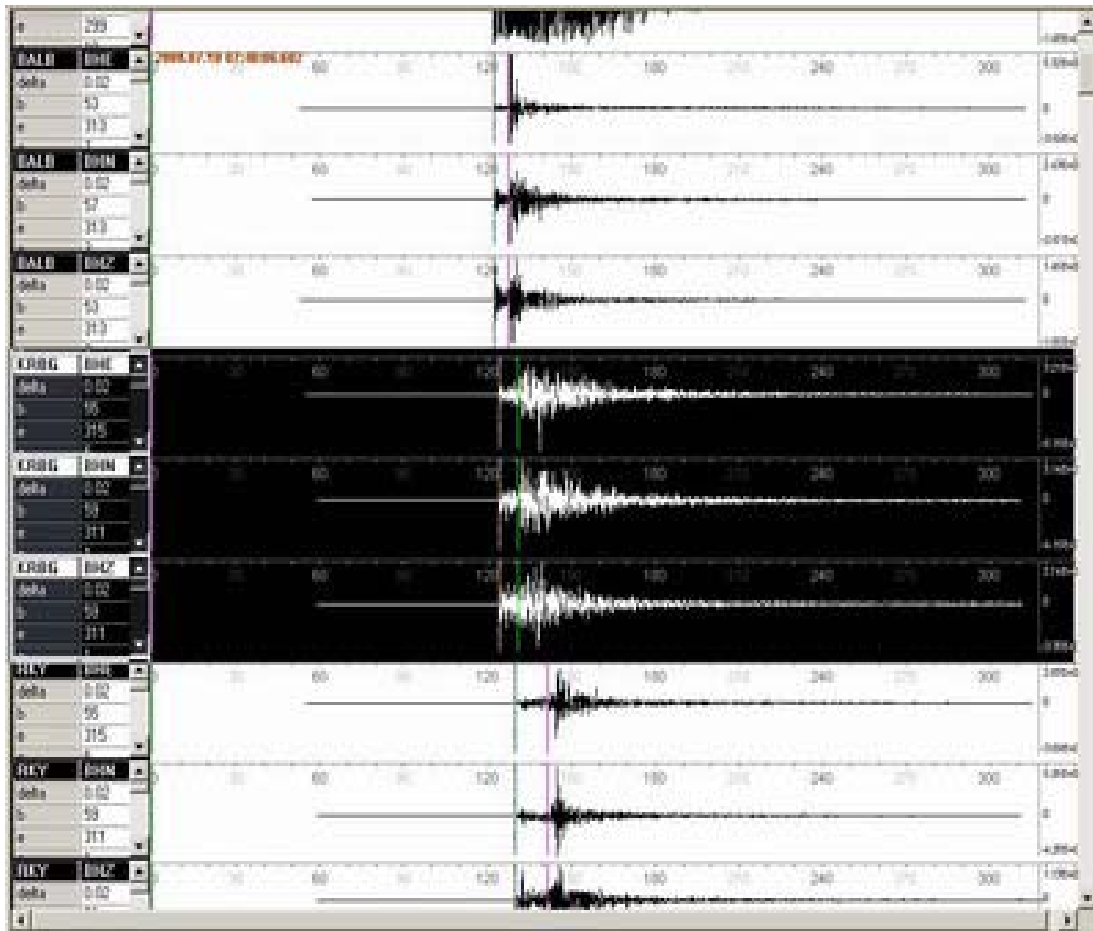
e 299

BALB BHE
delta 0.02
b 53
e 313
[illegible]
60 120 180 240 300

BALB BHN
delta 0.02
b 57
e 313
60 120 180 240 300

BALB BHZ
delta 0.02
b 53
e 313
60 120 180 240 300

KRBG BHE
delta 0.02
b 56
e 315
60 120 180 240 300

KRBG BHN
delta 0.02
b 59
e 311
60 120 180 240 300

KRBG BHZ
delta 0.02
b 59
e 311
60 120 180 240 300

REY BHE
delta 0.02
b 56
e 315
120 180 240 300

REY BHN
delta 0.02
b 59
e 311
60 120 180 240 300

REY BHZ
delta 0.02
60 120 180 240 300